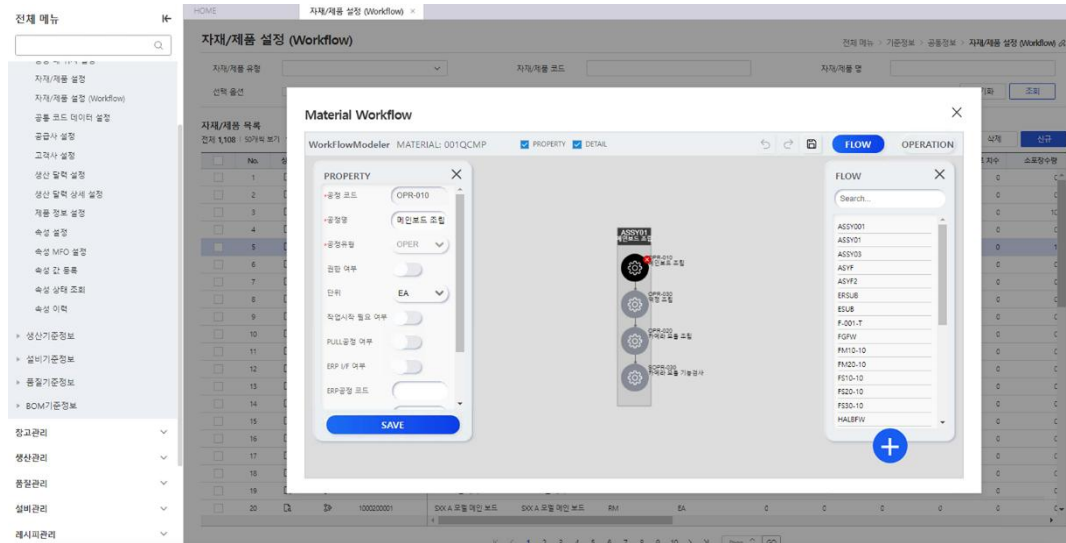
전체 메뉴

자재/제품 설정
자재/제품 설정 (Workflow)
공통 코드 데이터 설정
공급사 설정
고객사 설정
생산 달력 설정
생산 달력 상세 설정
제품 정보 설정
속성 설정
속성 MFO 설정
속성 값 등록
속성 상태 조회
속성 이력
› 생산기준정보
› 설비기준정보
› 품질기준정보
› BOM기준정보
창고관리
생산관리
품질관리
설비관리
레시피관리

HOME
자재/제품 설정 (Workflow) ×

자재/제품 설정 (Workflow)
전체 메뉴 > 기준정보 > 공통정보 > 자재/제품 설정 (Workflow)

자재/제품 유형
자재/제품 코드
자재/제품 명
선택 옵션
조회

자재/제품 목록
전체 1,108 | 50개씩 보기
삭제
신규

No.
1
2
3
4
5
6
7
8
9
10
11
12
13
14
15
16
17
18
19
20

20 1000200001 SXX A 모델 메인 보드 SXX A 모델 메인 보드 RM EA 0 0 0 0

Material Workflow
×
WorkFlowModeler MATERIAL: 001QCMP
PROPERTY DETAIL
FLOW
OPERATION

PROPERTY
•공정 코드 OPR-010
•공정명 메인보드 조립
•공정유형 OPER
원판 여부
단위 EA
작업시작 필요 여부
PULL공정 여부
ERP I/F 여부
ERP공정 코드
SAVE

ASSY01
메인보드 조립
OPR-010
메인보드 조립
OPR-030
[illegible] 조립
OPR-020
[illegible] 조립
SOPR-030
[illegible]

FLOW
Search...
ASSY001
ASSY01
ASSY03
ASYF
ASYF2
ERSUB
ESUB
F-001-T
FGFW
FM10-10
FM20-10
FS10-10
FS20-10
FS30-10
HALBFW